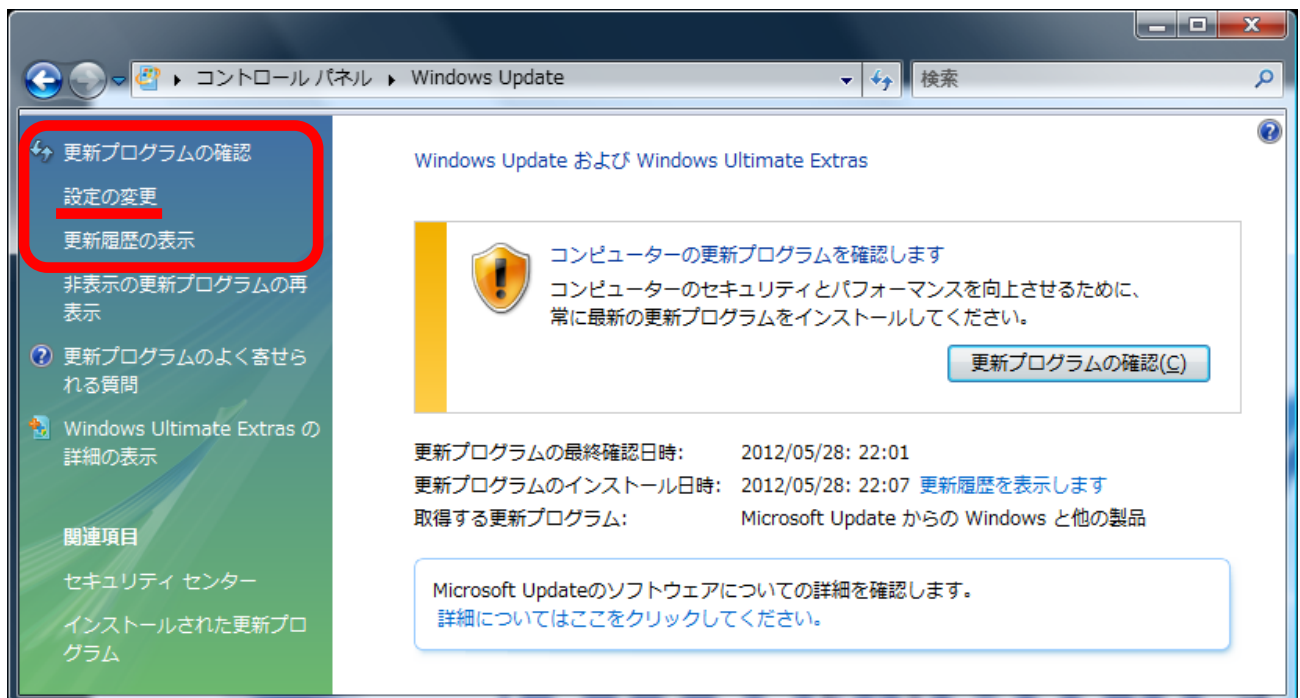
コントロール パネル ▸ Windows Update
検索

更新プログラムの確認
設定の変更
更新履歴の表示
非表示の更新プログラムの再表示
更新プログラムのよく寄せられる質問
Windows Ultimate Extras の詳細の表示

関連項目
セキュリティ センター
インストールされた更新プログラム

Windows Update および Windows Ultimate Extras

コンピューターの更新プログラムを確認します
コンピューターのセキュリティとパフォーマンスを向上させるために、常に最新の更新プログラムをインストールしてください。

更新プログラムの確認(C)

| | |
|---|---|
| 更新プログラムの最終確認日時: | 2012/05/28: 22:01 |
| 更新プログラムのインストール日時: | 2012/05/28: 22:07 更新履歴を表示します |
| 取得する更新プログラム: | Microsoft Update からの Windows と他の製品 |

Microsoft Updateのソフトウェアについての詳細を確認します。
詳細についてはここをクリックしてください。